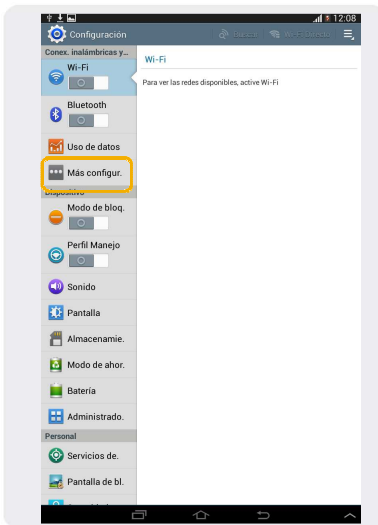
12:08

Configuración

Buscar

Wi-Fi Direct

Conex. inalámbricas y...

Wi-Fi

Bluetooth

Uso de datos

Más configur.

Dispositivo

Modo de bloq.

Perfil Manejo

Sonido

Pantalla

Almacenamie.

Modo de ahor.

Batería

Administrado.

Personal

Servicios de.

Pantalla de bl.

Wi-Fi

Para ver las redes disponibles, active Wi-Fi